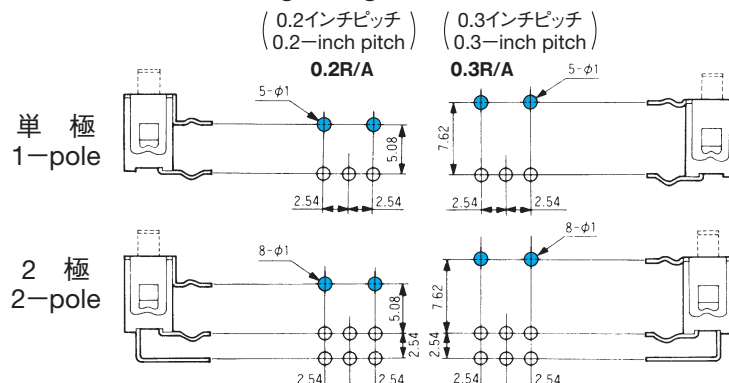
0.2インチピッチ
0.2−inch pitch

0.3インチピッチ
0.3−inch pitch

0.2R/A

0.3R/A

単 極
1−pole

5-$\phi$1
5.08
2.54
2.54

5-$\phi$1
7.62
2.54
2.54

2 極
2−pole

8-$\phi$1
5.08
2.54
2.54
2.54

8-$\phi$1
7.62
2.54
2.54
2.54